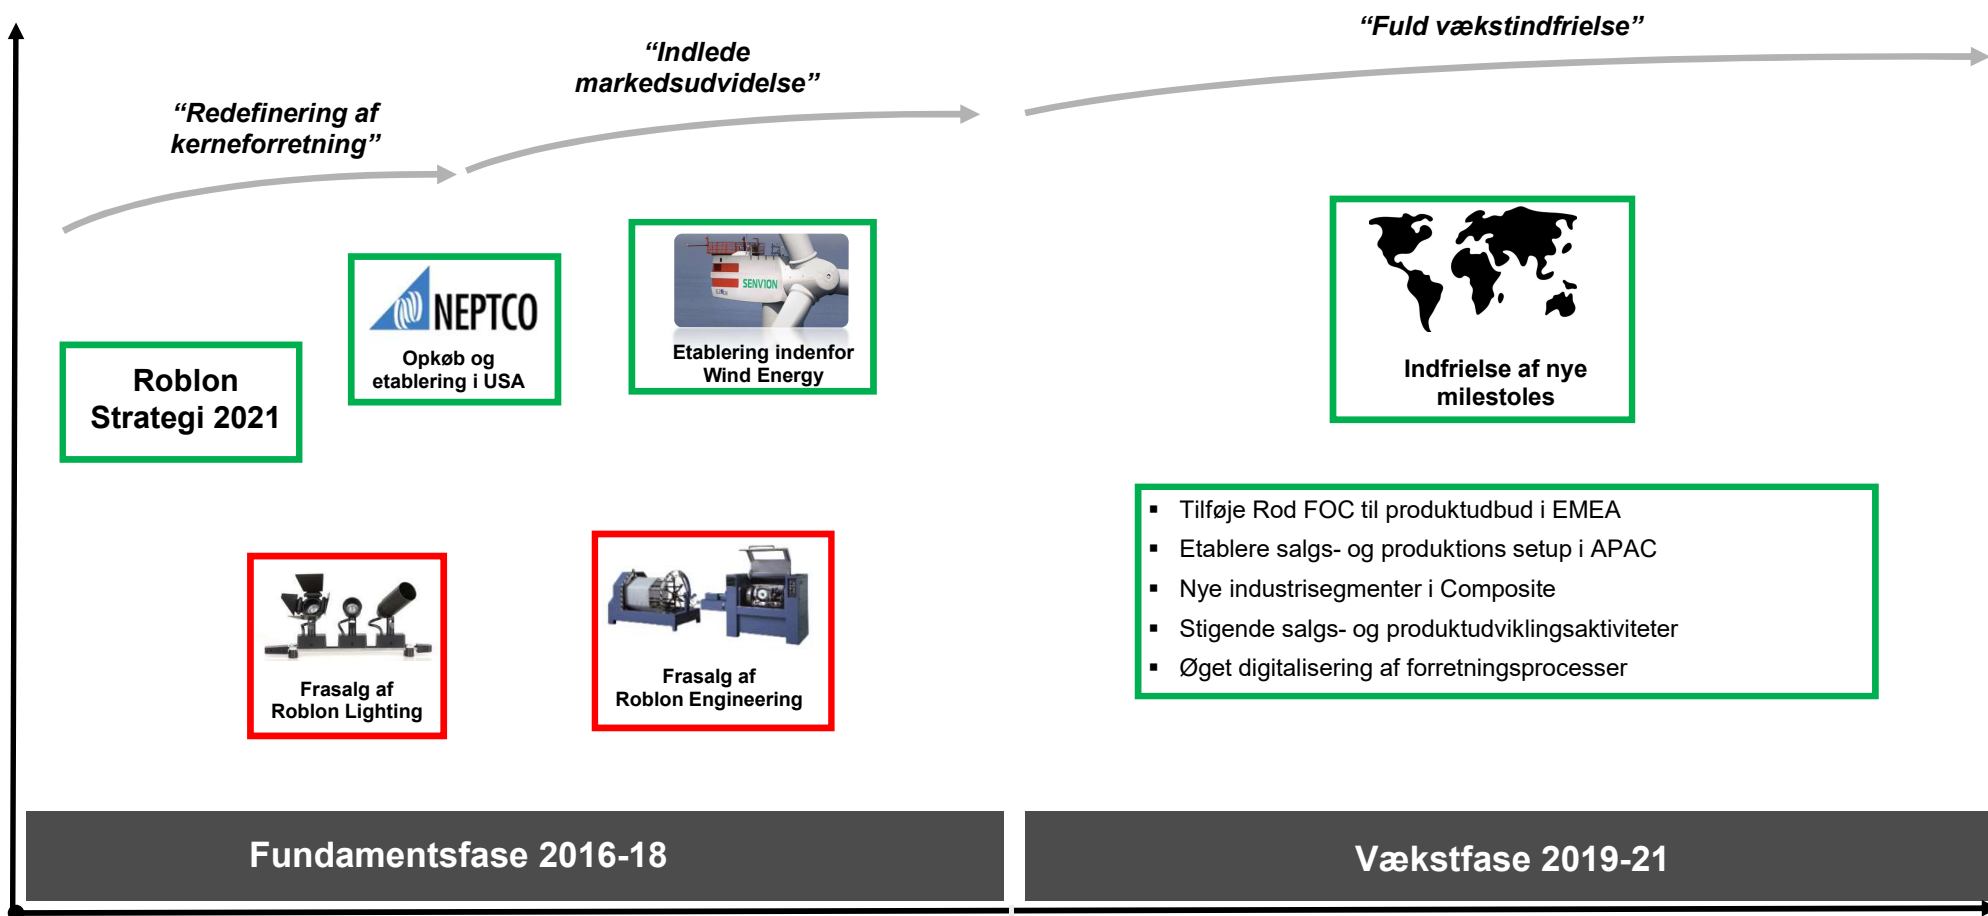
“Fuld vækstindfrielse”

“Indlede markedsudvidelse”

“Redefinering af kerneforretning”

NEPTCO
Opkøb og etablering i USA

SENVION
Etablering indenfor Wind Energy

Roblon Strategi 2021

Indfrielse af nye milestoles

- Tilføje Rod FOC til produktudbud i EMEA
- Etablere salgs- og produktions setup i APAC
- Nye industrisegmenter i Composite
- Stigende salgs- og produktudviklingsaktiviteter
- Øget digitalisering af forretningsprocesser

Frasalg af Roblon Lighting

Frasalg af Roblon Engineering

Fundamentsfase 2016-18

Vækstfase 2019-21